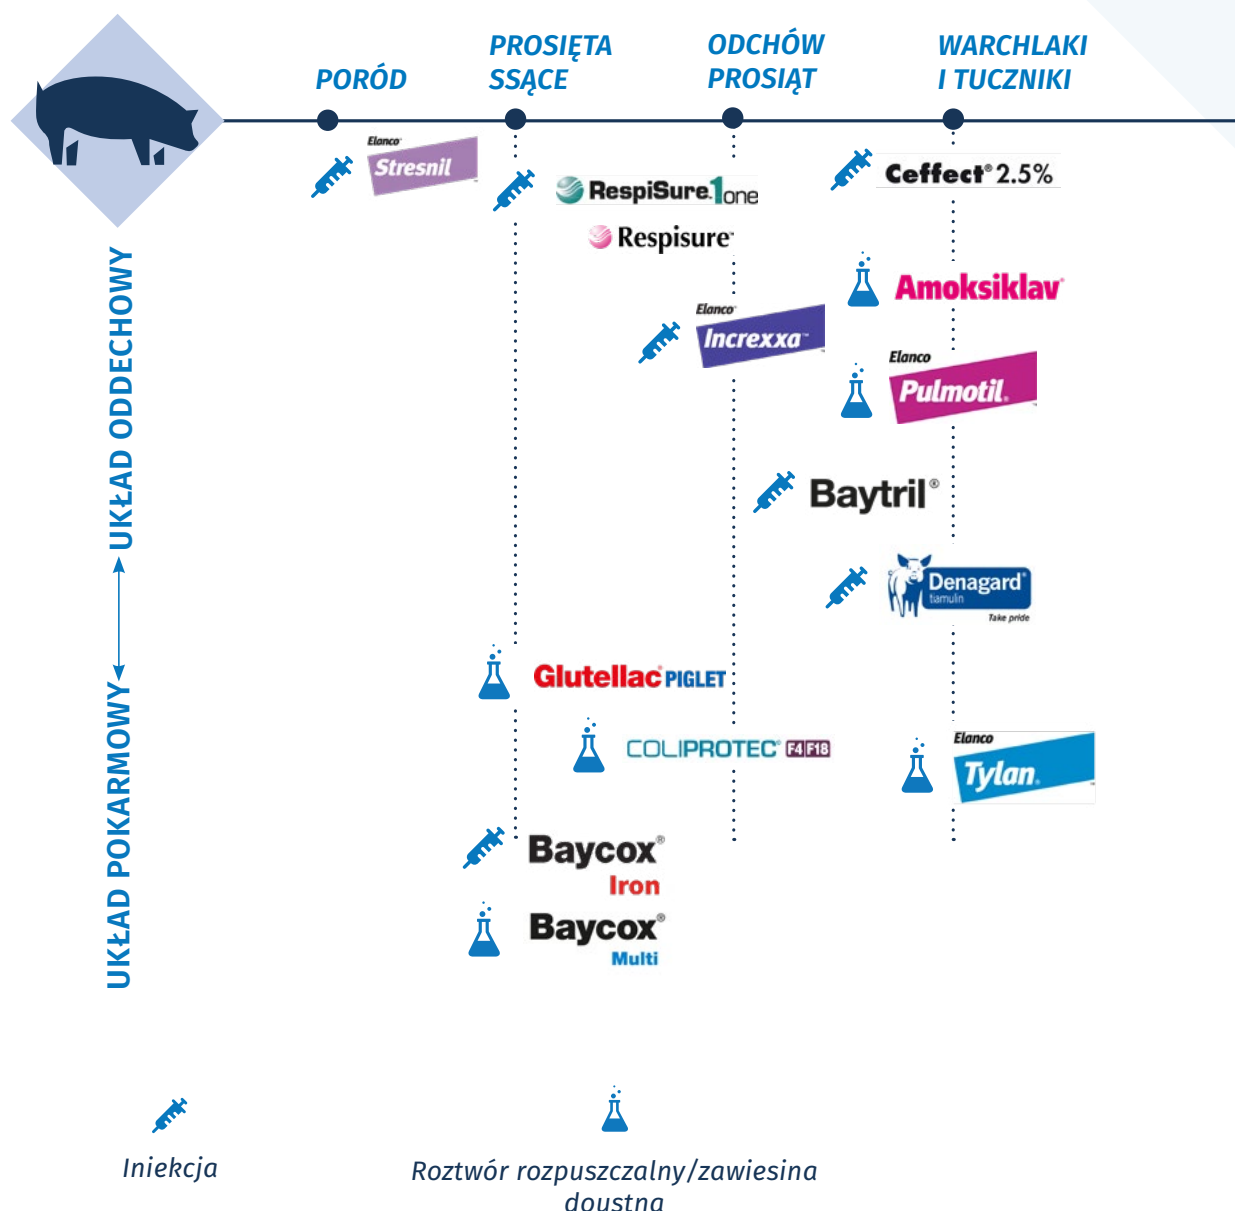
PORÓD

PROSIĘTA SSĄCE

ODCHÓW PROSIĄT

WARCHLAKI I TUCZNIKI

UKŁAD ODDECHOWY

UKŁAD POKARMOWY

Elanco Stresnil

RespiSure 1one

Respisure

Ceffect® 2.5%

Amoksiklav

Elanco Increxxa

Elanco Pulmotil

Baytril®

Denagard® tiamulin Take pride

Glutellac PIGLET

COLIPROTEC® F4 F18

Elanco Tylan

Baycox® Iron

Baycox® Multi

Iniekcja

Roztwór rozpuszczalny/zawiesina doustna